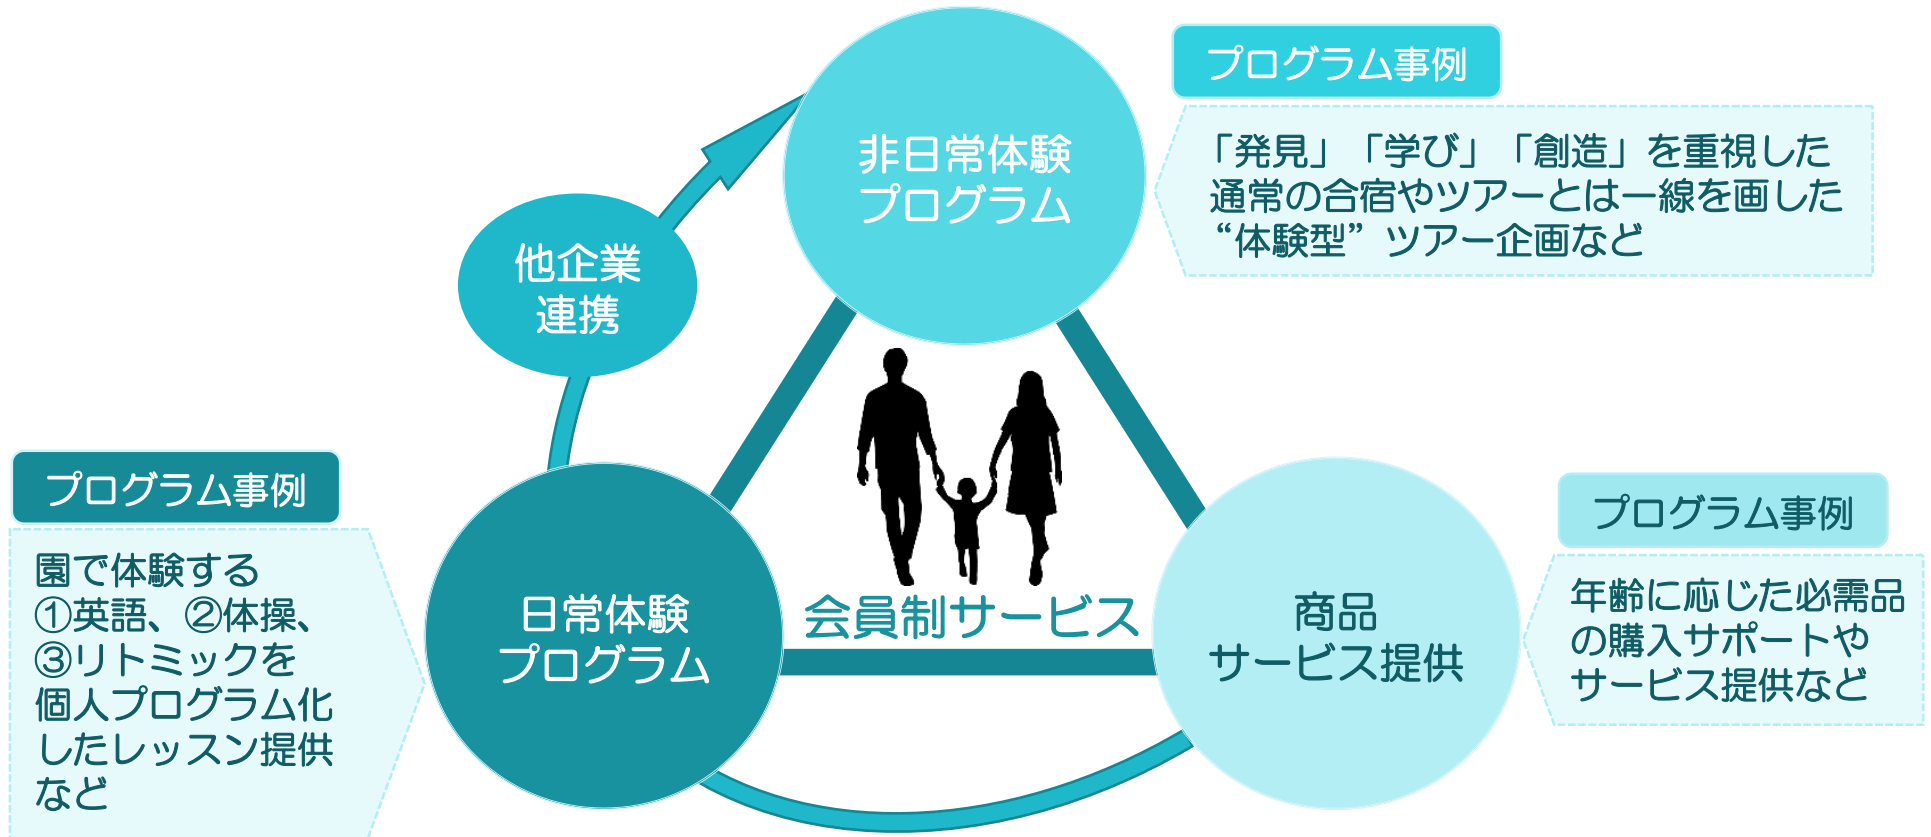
プログラム事例

「発見」「学び」「創造」を重視した通常の合宿やツアーとは一線を画した“体験型”ツアー企画など

非日常体験
プログラム

他企業
連携

プログラム事例

園で体験する①英語、②体操、③リトミックを個人プログラム化したレッスン提供など

日常体験
プログラム

会員制サービス

商品
サービス提供

プログラム事例

年齢に応じた必需品の購入サポートやサービス提供など